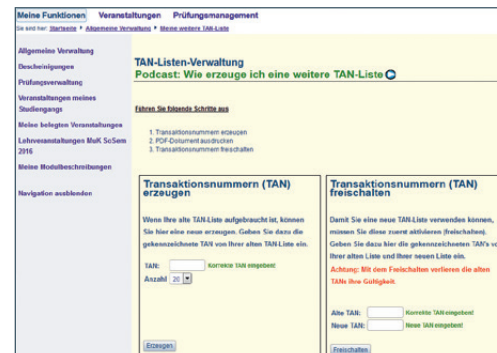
Meine Funktionen Veranstaltungen Prüfungsmanagement

Sie sind hier: Startseite ▸ Allgemeine Verwaltung ▸ Meine weitere TAN-Liste

Allgemeine Verwaltung

Bescheinigungen

Prüfungsverwaltung

Veranstaltungen meines Studiengangs

Meine belegten Veranstaltungen

Lehrveranstaltungen MuK SoSem 2016

Meine Modulbeschreibungen

Navigation ausblenden

TAN-Listen-Verwaltung

Podcast: Wie erzeuge ich eine weitere TAN-Liste

Führen Sie folgende Schritte aus

1. Transaktionsnummern erzeugen
2. PDF-Dokument ausdrucken
3. Transaktionsnummern freischalten

Transaktionsnummern (TAN) erzeugen

Wenn Ihre alte TAN-Liste aufgebraucht ist, können Sie hier eine neue erzeugen. Geben Sie dazu die gekennzeichnete TAN von Ihrer alten TAN-Liste ein.

TAN: Korrekte TAN eingeben!

Anzahl 20

Erzeugen

Transaktionsnummern (TAN) freischalten

Damit Sie eine neue TAN-Liste verwenden können, müssen Sie diese zuerst aktivieren (freischalten). Geben Sie dazu hier die gekennzeichneten TAN's von Ihrer alten Liste und Ihrer neuen Liste ein.

Achtung: Mit dem Freischalten verlieren die alten TANs ihre Gültigkeit.

Alte TAN: Korrekte TAN eingeben!

Neue TAN: Neue TAN eingeben!

Freischalten